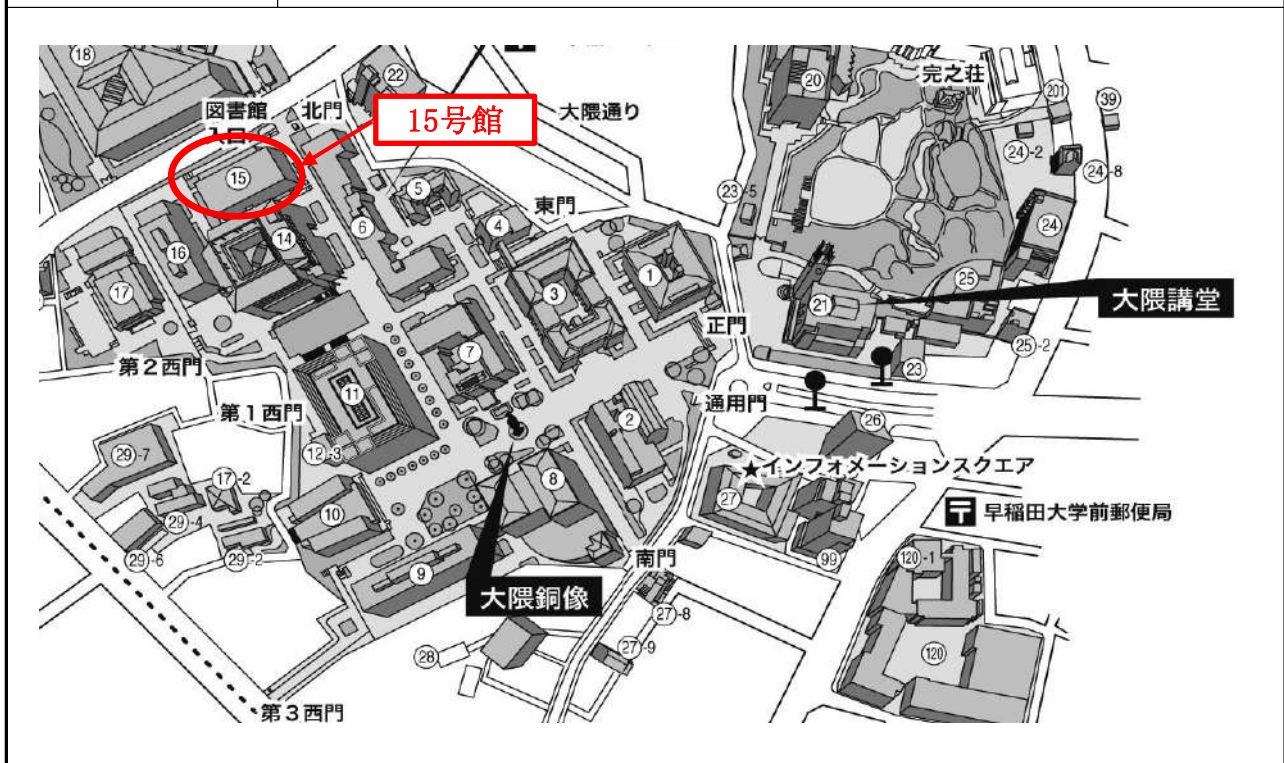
18
22
図書館
入口
北門
15号館
大隈通り
20
完之荘
201
39
24-2
24-8
15
5
23-5
東門
24
6
4
16
14
1
25
3
大隈講堂
17
21
正門
25-2
7
23
第２西門
11
通用門
第１西門
26
2
29-7
12-3
★インフォメーションスクエア
17-2
8
27
10
早稲田大学前郵便局
29-4
29-6
29-2
99
120-1
9
南門
大隈銅像
27-8
27-9
120
28
第３西門